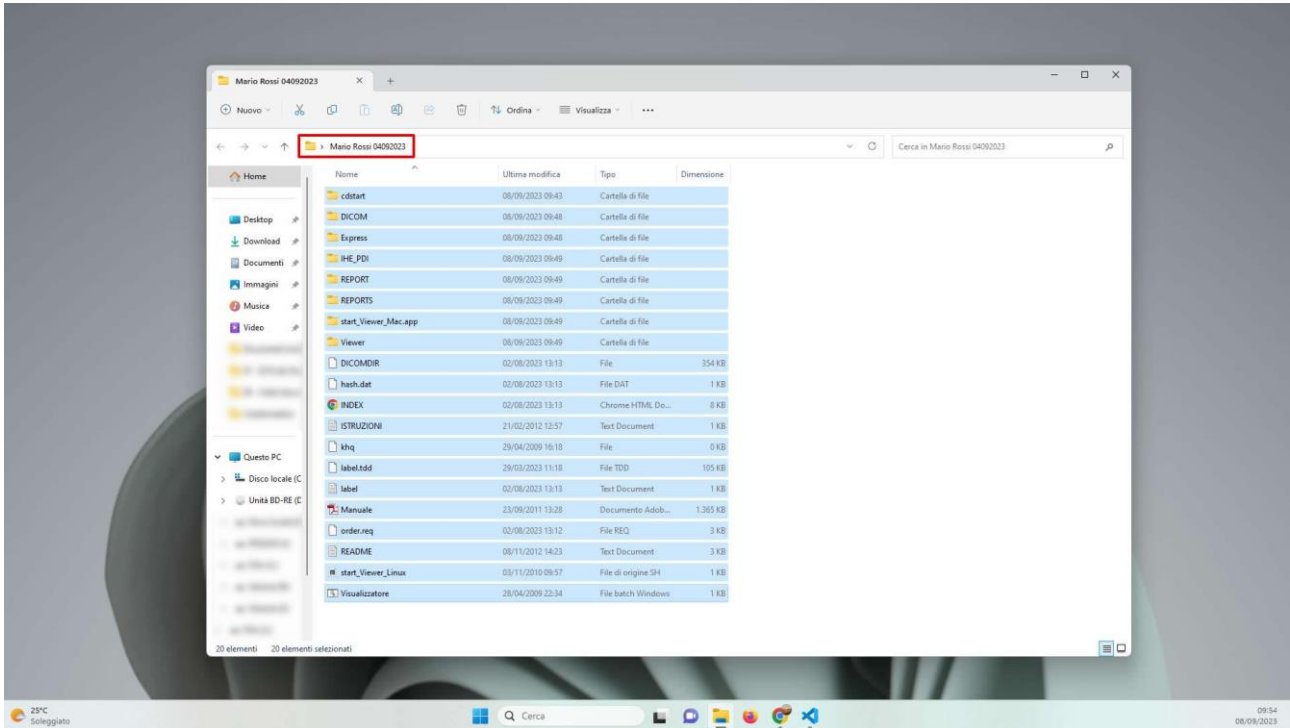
Mario Rossi 04092023

Nuovo | Ordina | Visualizza | ...

> Mario Rossi 04092023

Cerca in Mario Rossi 04092023

Home

Desktop
Download
Documenti
Immagini
Musica
Video

Questo PC
Disco locale (C
Unità BD-RE (D

| Nome | Ultima modifica | Tipo | Dimensione |
|---|---|---|---|
| cdstart | 08/09/2023 09:43 | Cartella di file | |
| DICOM | 08/09/2023 09:48 | Cartella di file | |
| Express | 08/09/2023 09:48 | Cartella di file | |
| IHE_PDI | 08/09/2023 09:49 | Cartella di file | |
| REPORT | 08/09/2023 09:49 | Cartella di file | |
| REPORTS | 08/09/2023 09:49 | Cartella di file | |
| start_Viewer_Mac.app | 08/09/2023 09:49 | Cartella di file | |
| Viewer | 08/09/2023 09:49 | Cartella di file | |
| DICOMDIR | 02/08/2023 13:13 | File | 354 KB |
| hash.dat | 02/08/2023 13:13 | File DAT | 1 KB |
| INDEX | 02/08/2023 13:13 | Chrome HTML Do... | 8 KB |
| ISTRUZIONI | 21/02/2012 12:57 | Text Document | 1 KB |
| khq | 29/04/2009 16:18 | File | 0 KB |
| label.tdd | 29/03/2023 11:18 | File TDD | 105 KB |
| label | 02/08/2023 13:13 | Text Document | 1 KB |
| Manuale | 23/09/2011 13:28 | Documento Adob... | 1.365 KB |
| order.req | 02/08/2023 13:12 | File REQ | 3 KB |
| README | 08/11/2012 14:23 | Text Document | 3 KB |
| start_Viewer_Linux | 03/11/2010 09:57 | File di origine SH | 1 KB |
| Visualizzatore | 28/04/2009 22:34 | File batch Windows | 1 KB |

20 elementi  20 elementi selezionati

25°C
Soleggiato

Cerca

09:54
08/09/2023